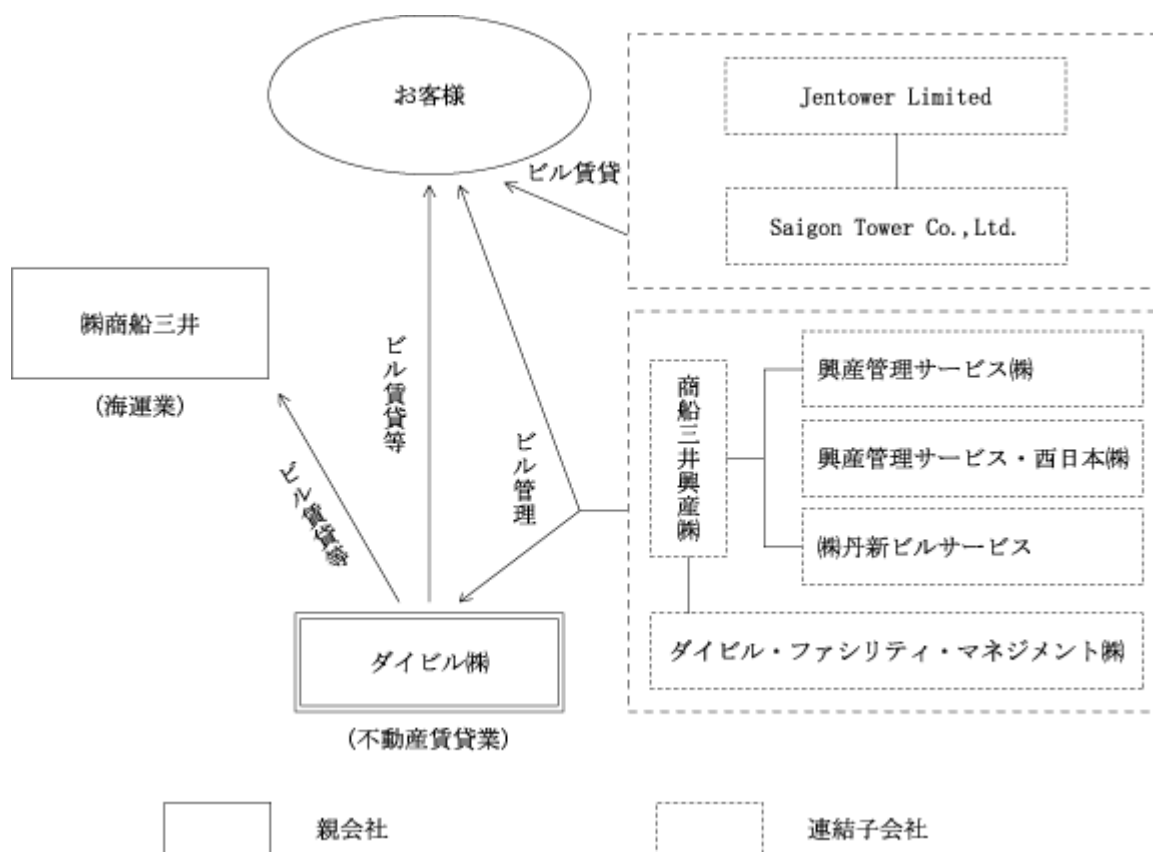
お客様

Jentower Limited

ビル賃貸

Saigon Tower Co.,Ltd.

㈱商船三井

(海運業)

ビル賃貸等

ビル管理

ビル賃貸等

商船三井興産㈱

興産管理サービス㈱

興産管理サービス・西日本㈱

㈱丹新ビルサービス

ダイビル・ファシリティ・マネジメント㈱

ダイビル㈱

(不動産賃貸業)

親会社

連結子会社